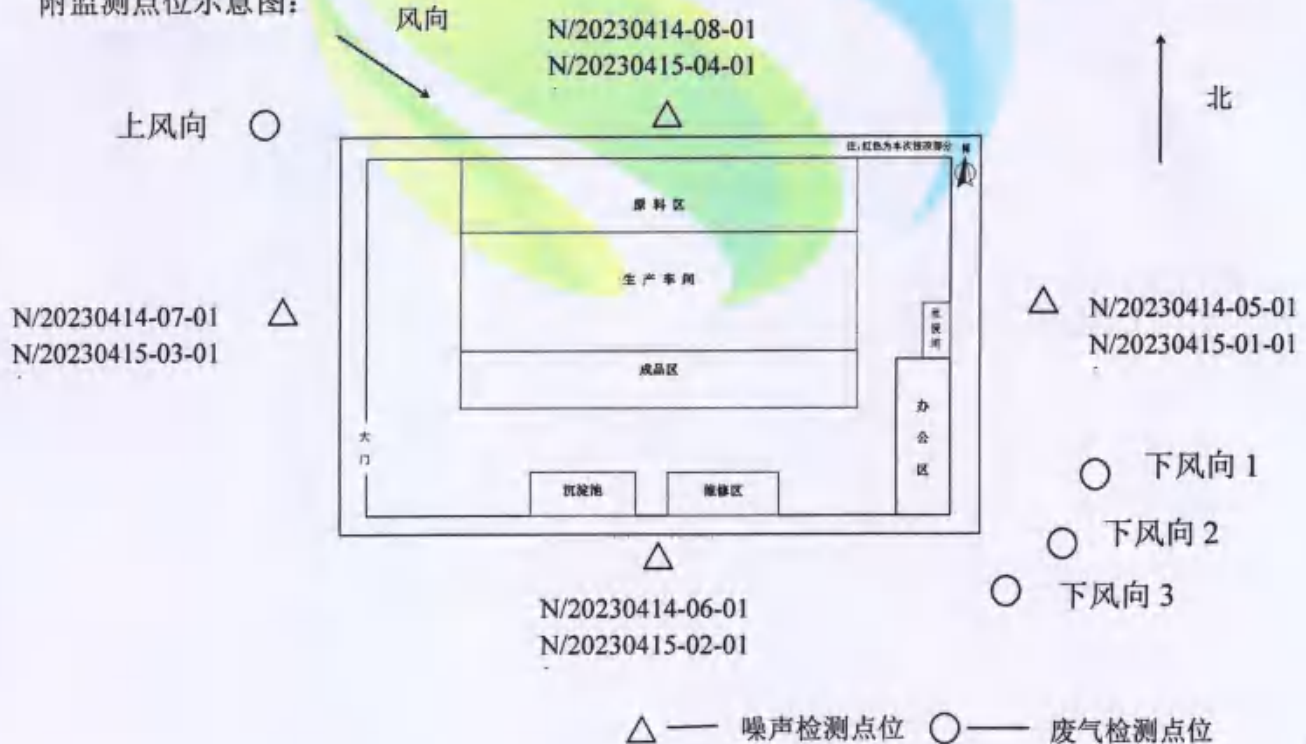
附监测点位示意图：

风向

N/20230414-08-01
N/20230415-04-01

北

上风向

注：红色为本次验收部分

原料区

生产车间

N/20230414-07-01
N/20230415-03-01

N/20230414-05-01
N/20230415-01-01

危废间

成品区

大门

办公区

下风向 1

沉淀池

维修区

下风向 2

下风向 3

N/20230414-06-01
N/20230415-02-01

△—— 噪声检测点位 ○—— 废气检测点位